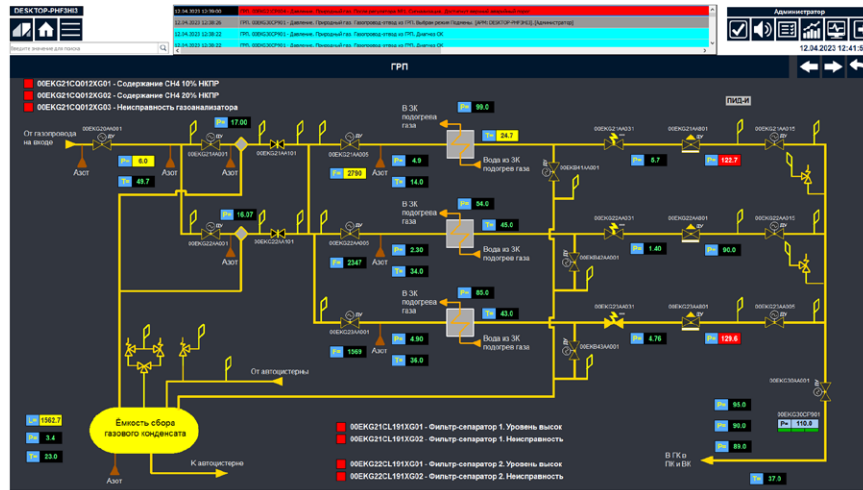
DESKTOP-PHF3HI3

Введите значение для поиска

12.04.2023 13:39:00 ГРП. 00EKG21CP001 - Давление. Природный газ. После регулятора НО. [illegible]
12.04.2023 12:38:26 ГРП. 00EKG30CF901 - Давление. Природный газ. Газопровод-отвод из ГРП. Выбран режим Подмены. [АРМ: DESKTOP-PHF3HI3] [Администратор]
12.04.2023 12:38:22 ГРП. 00EKG30CF901 - Давление. Природный газ. Газопровод-отвод из ГРП. Диагноз ОК
12.04.2023 12:38:22 ГРП. 00EKG30CF901 - Давление. Природный газ. Газопровод-отвод из ГРП. Диагноз ОК

Администратор

12.04.2023 12:41:5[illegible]

ГРП

00EKG21CQ012XG01 - Содержание CH4 10% НКПР
00EKG21CQ012XG02 - Содержание CH4 20% НКПР
00EKG21CQ012XG03 - Неисправность газоанализатора

ПИД-И

От газопровода на вводе

00EKG20AA001

Р= 8.0
Т= 49.7
Азот
Азот
Азот

00EKG21AA001
Р= 17.00
00EKG21AA101

00EKG21AA005
Р= 4.9
Р= 2790
Т= 14.0
Азот

В ЗК подогрева газа
Р= 99.0
Т= 24.7
Вода из ЗК подогрев газа

00EKB11AA001

00EKG21AA031
Р= 5.7
00EKG21AA801
Р= 122.7
00EKG21AA015

00EKG22AA001
Р= 16.07
00EKG22AA101

00EKG22AA005
Р= 2.30
Р= 2347
Т= 34.0

В ЗК подогрева газа
Р= 54.0
Т= 45.0
Вода из ЗК подогрев газа

00EKB22AA001

00EKG22AA031
Р= 1.40
00EKG22AA801
Р= 90.0
00EKG22AA005

00EKG23AA005
Р= 4.90
Р= 1569
Т= 36.0

В ЗК подогрева газа
Р= 80.0
Т= 43.0
Вода из ЗК подогрев газа

00EKB23AA001

00EKG23AA031
Р= 4.76
00EKG23AA801
Р= 129.6
00EKG23AA005

От автоцистерны

00EKG30AA001

Р= 95.0
Р= 90.0
Р= 89.0
00EKG30CF901
Р= 110.0

Т= 37.0

В ГК в ПК и ВК

L= 1562.7
Р= 3.4
Т= 23.0

Ёмкость сбора газового конденсата

К автоцистерне

Азот

00EKG21CL191XG01 - Фильтр-сепаратор 1. Уровень высок
00EKG21CL191XG02 - Фильтр-сепаратор 1. Неисправность
00EKG22CL191XG01 - Фильтр-сепаратор 2. Уровень высок
00EKG22CL191XG02 - Фильтр-сепаратор 2. Неисправность